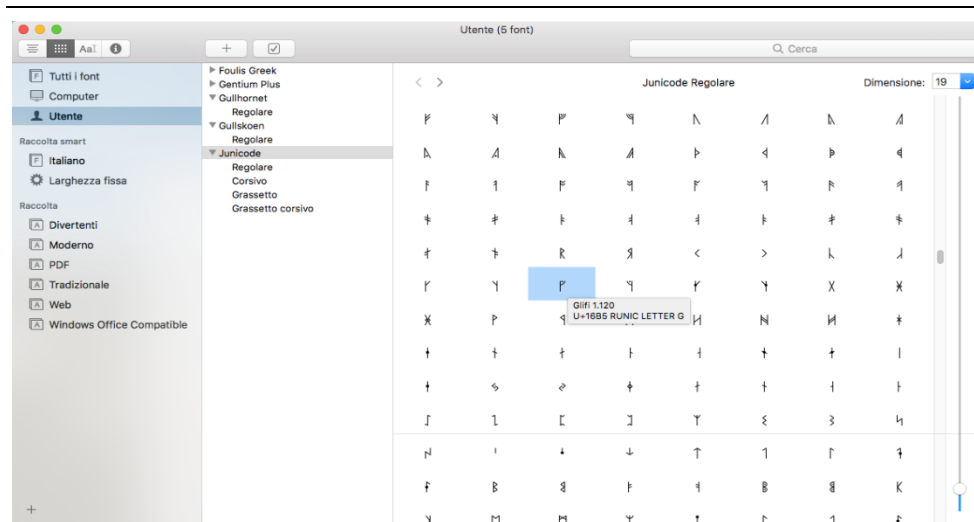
Utente (5 font)

Q Cerca

Tutti i font
Computer
Utente
Raccolta smart
Italiano
Larghezza fissa
Raccolta
Divertenti
Moderno
PDF
Tradizionale
Web
Windows Office Compatible

Foulis Greek
Gentium Plus
Gullhornet
Regolare
Gullskoen
Regolare
Junicode
Regolare
Corsivo
Grassetto
Grassetto corsivo

Junicode Regolare

Dimensione: 19

ᚠ ᚡ ᚢ ᚣ ᚤ ᚥ ᚦ ᚧ
ᚨ ᚩ ᚪ ᚫ ᚬ ᚭ ᚮ ᚯ
ᚰ ᚱ ᚲ ᚳ ᚴ ᚵ ᚶ ᚷ

Glifi 1.120
U+16B5 RUNIC LETTER G